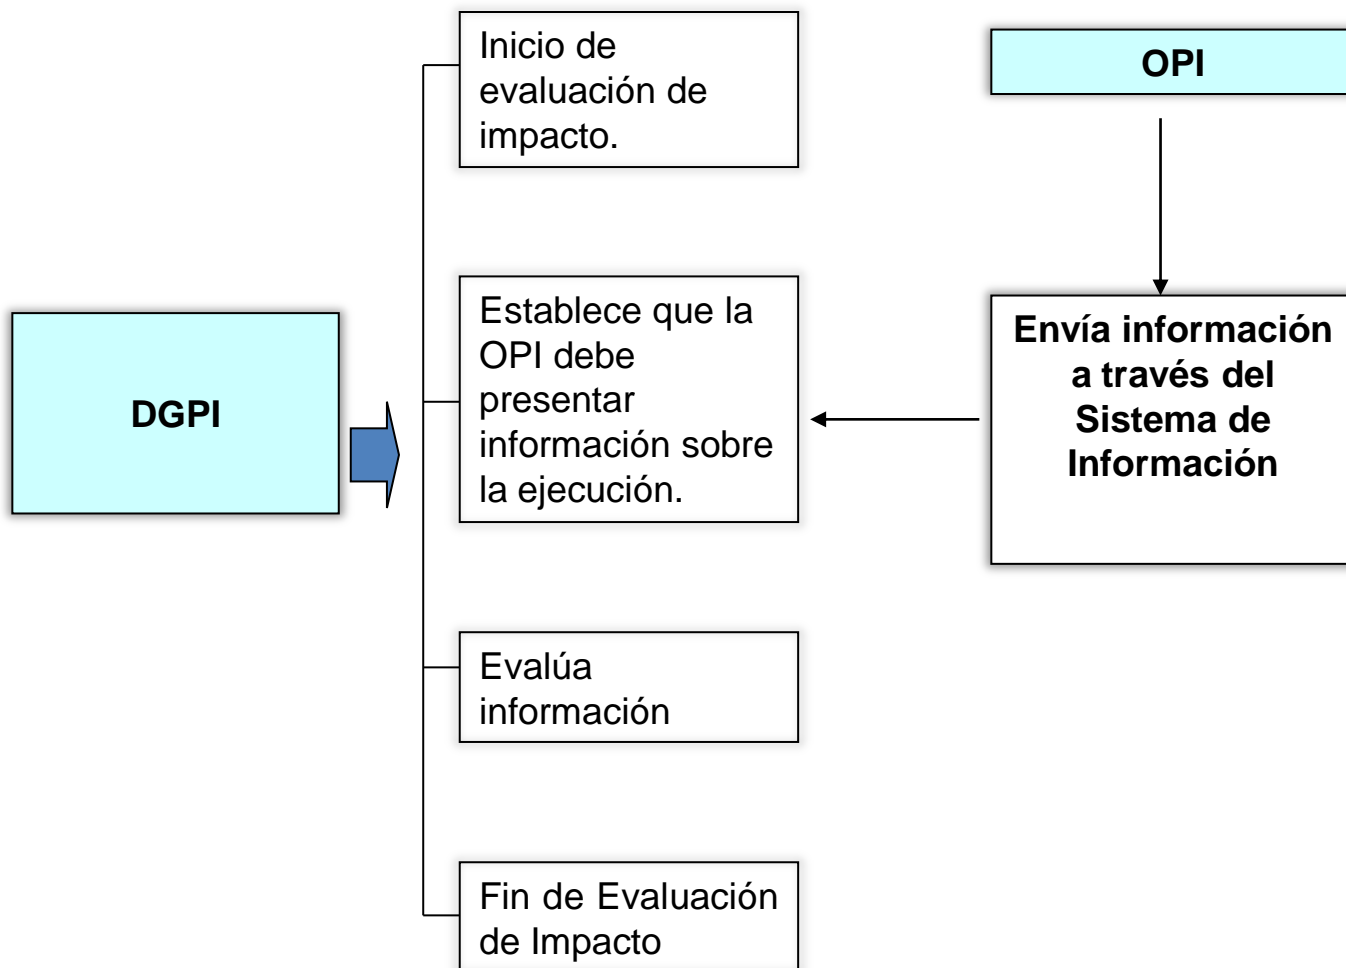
DGPI

Inicio de evaluación de impacto.

Establece que la OPI debe presentar información sobre la ejecución.

Evalúa información

Fin de Evaluación de Impacto

OPI

Envía información a través del Sistema de Información